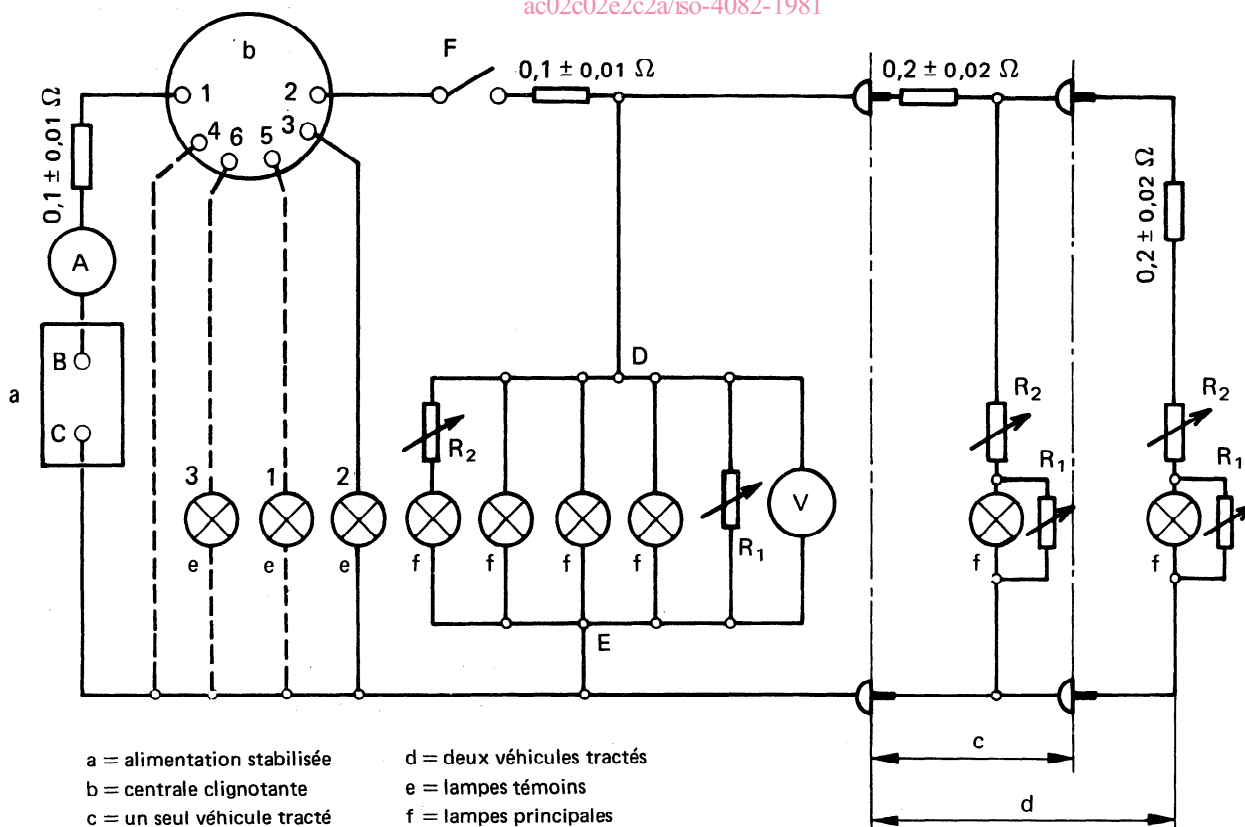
ac02c02e2c2a/iso-4082-1981

b
1
2
3
4
6
5
F
0,1 ± 0,01 Ω
0,2 ± 0,02 Ω
0,1 ± 0,01 Ω
0,2 ± 0,02 Ω
A
B
C
a
D
$R_2$
$R_2$
$R_2$
$R_1$
$R_1$
$R_1$
V
3
1
2
e
e
e
f
f
f
f
f
f
E
c
d

a = alimentation stabilisée
b = centrale clignotante
c = un seul véhicule tracté
d = deux véhicules tractés
e = lampes témoins
f = lampes principales